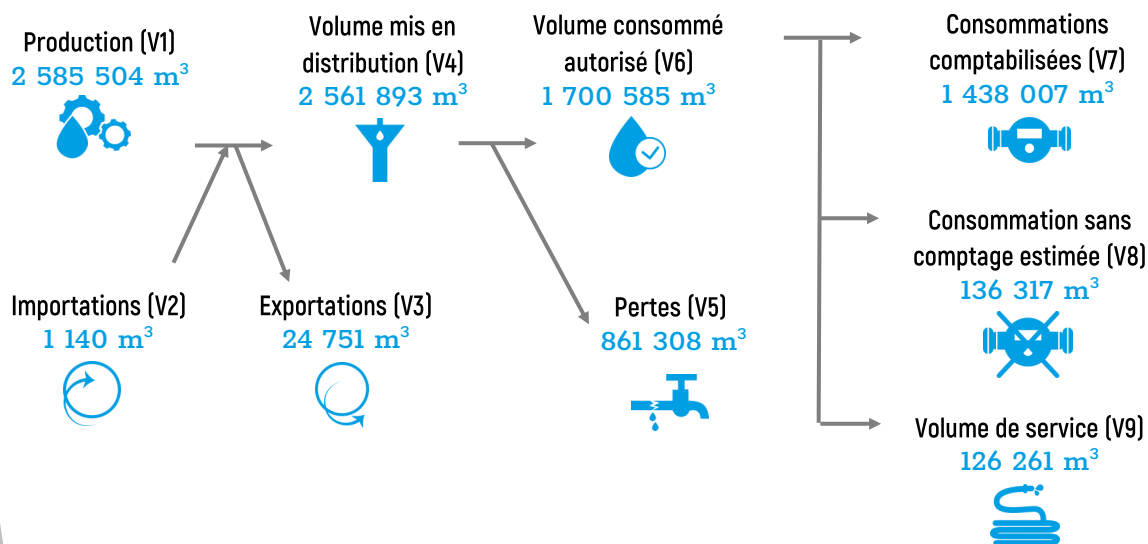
Production (V1)
2 585 504 $m^3$

Volume mis en distribution (V4)
2 561 893 $m^3$

Volume consommé autorisé (V6)
1 700 585 $m^3$

Consommations comptabilisées (V7)
1 438 007 $m^3$

Consommation sans comptage estimée (V8)
136 317 $m^3$

Importations (V2)
1 140 $m^3$

Exportations (V3)
24 751 $m^3$

Pertes (V5)
861 308 $m^3$

Volume de service (V9)
126 261 $m^3$